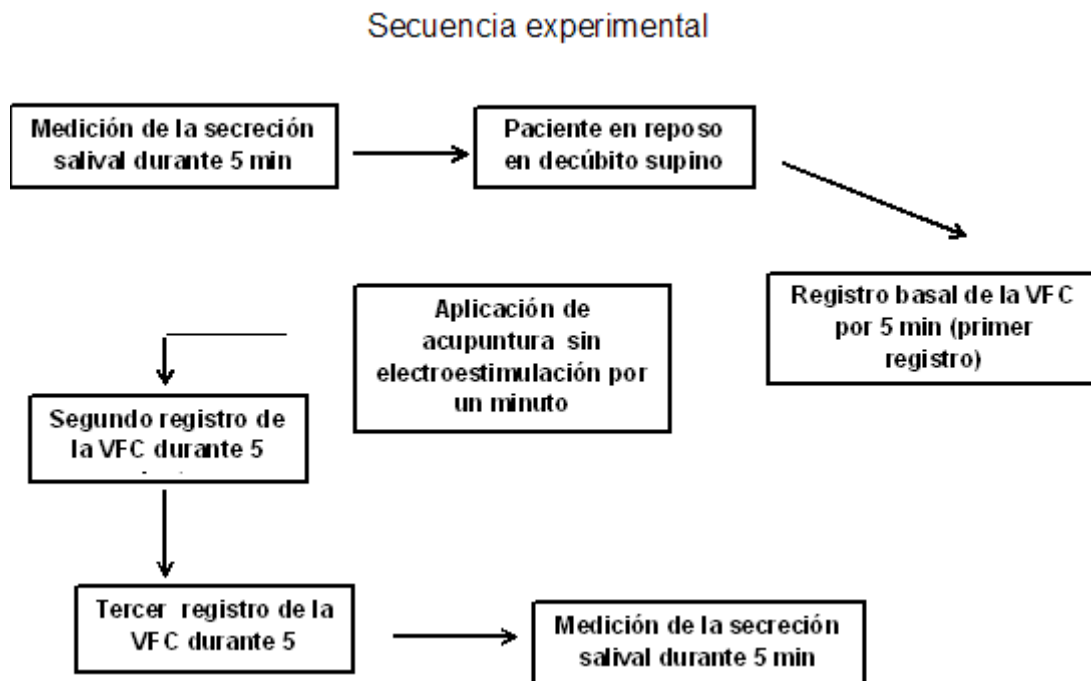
Secuencia experimental

Medición de la secreción salival durante 5 min

Paciente en reposo en decúbito supino

Registro basal de la VFC por 5 min (primer registro)

Aplicación de acupuntura sin electroestimulación por un minuto

Segundo registro de la VFC durante 5 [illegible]

Tercer registro de la VFC durante 5

Medición de la secreción salival durante 5 min